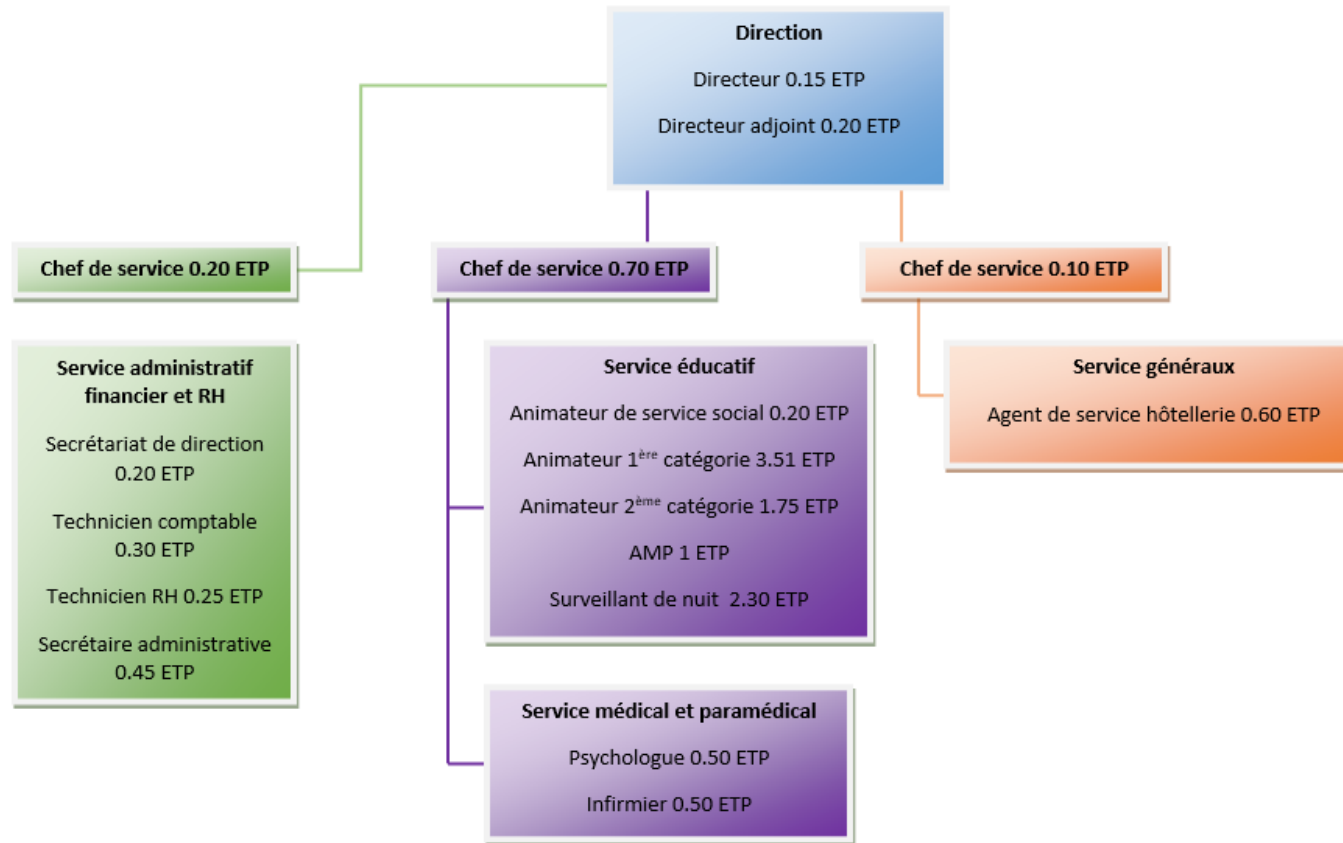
Direction

Directeur 0.15 ETP

Directeur adjoint 0.20 ETP

Chef de service 0.20 ETP

Chef de service 0.70 ETP

Chef de service 0.10 ETP

Service administratif financier et RH

Secrétariat de direction 0.20 ETP

Technicien comptable 0.30 ETP

Technicien RH 0.25 ETP

Secrétaire administrative 0.45 ETP

Service éducatif

Animateur de service social 0.20 ETP

Animateur 1$^{ère}$ catégorie 3.51 ETP

Animateur 2$^{ème}$ catégorie 1.75 ETP

AMP 1 ETP

Surveillant de nuit 2.30 ETP

Service médical et paramédical

Psychologue 0.50 ETP

Infirmier 0.50 ETP

Service généraux

Agent de service hôtellerie 0.60 ETP